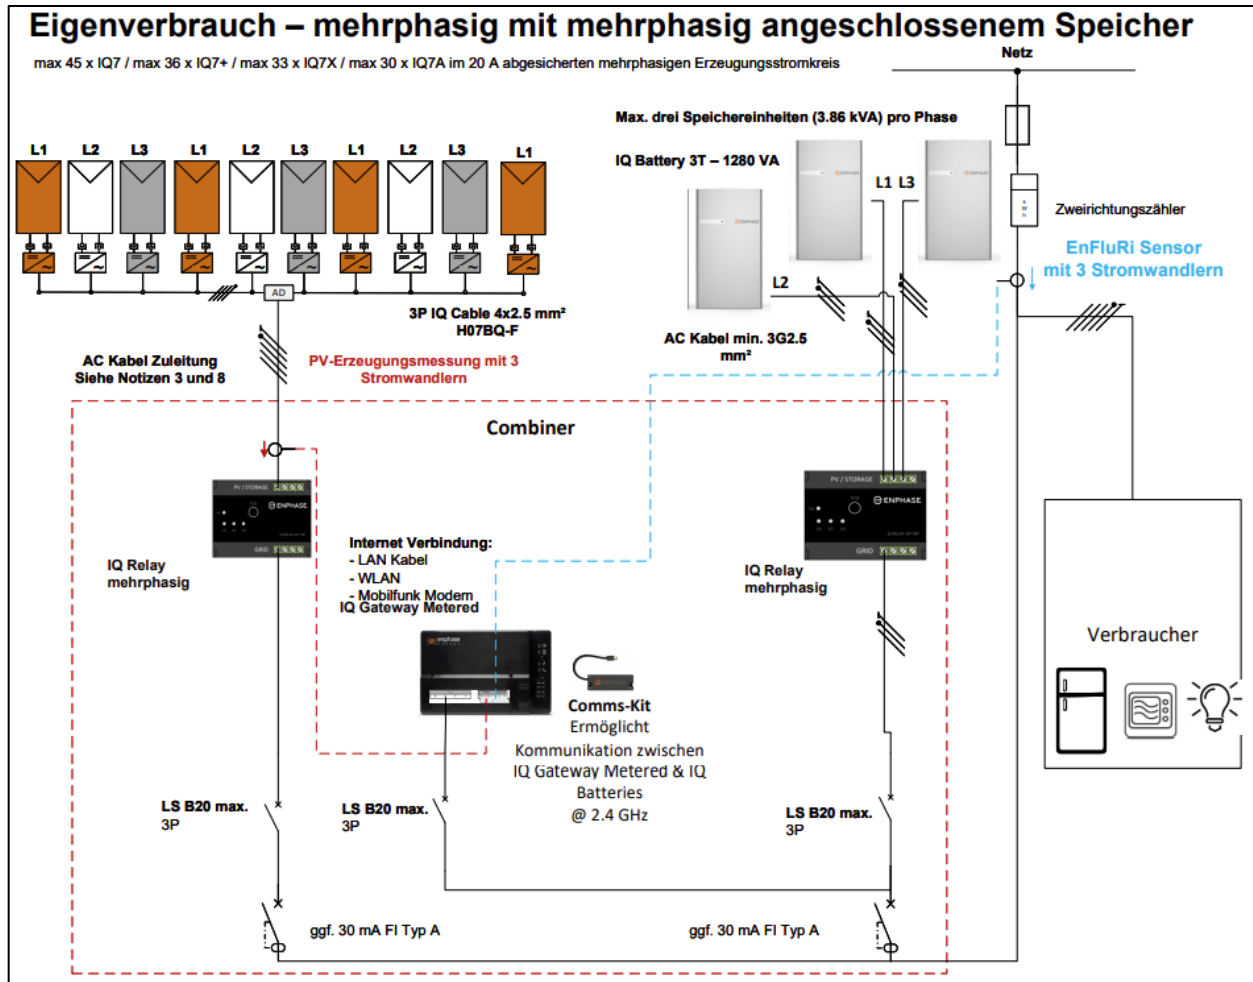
Eigenverbrauch – mehrphasig mit mehrphasig angeschlossenem Speicher

max 45 x IQ7 / max 36 x IQ7+ / max 33 x IQ7X / max 30 x IQ7A im 20 A abgesicherten mehrphasigen Erzeugungsstromkreis

Netz

Max. drei Speichereinheiten (3.86 kVA) pro Phase

IQ Battery 3T – 1280 VA

L1 L2 L3 L1 L2 L3 L1 L2 L3 L1

L1 L3

L2

Zweirichtungszähler

EnFluRi Sensor mit 3 Stromwandlern

AD

3P IQ Cable 4x2.5 mm²
H07BQ-F

AC Kabel min. 3G2.5 mm²

AC Kabel Zuleitung
Siehe Notizen 3 und 8

PV-Erzeugungsmessung mit 3 Stromwandlern

Combiner

IQ Relay
mehrphasig

Internet Verbindung:
- LAN Kabel
- WLAN
- Mobilfunk Modem
IQ Gateway Metered

IQ Relay
mehrphasig

Verbraucher

Comms-Kit
Ermöglicht Kommunikation zwischen IQ Gateway Metered & IQ Batteries
@ 2.4 GHz

LS B20 max.
3P

LS B20 max.
3P

LS B20 max.
3P

ggf. 30 mA FI Typ A

ggf. 30 mA FI Typ A